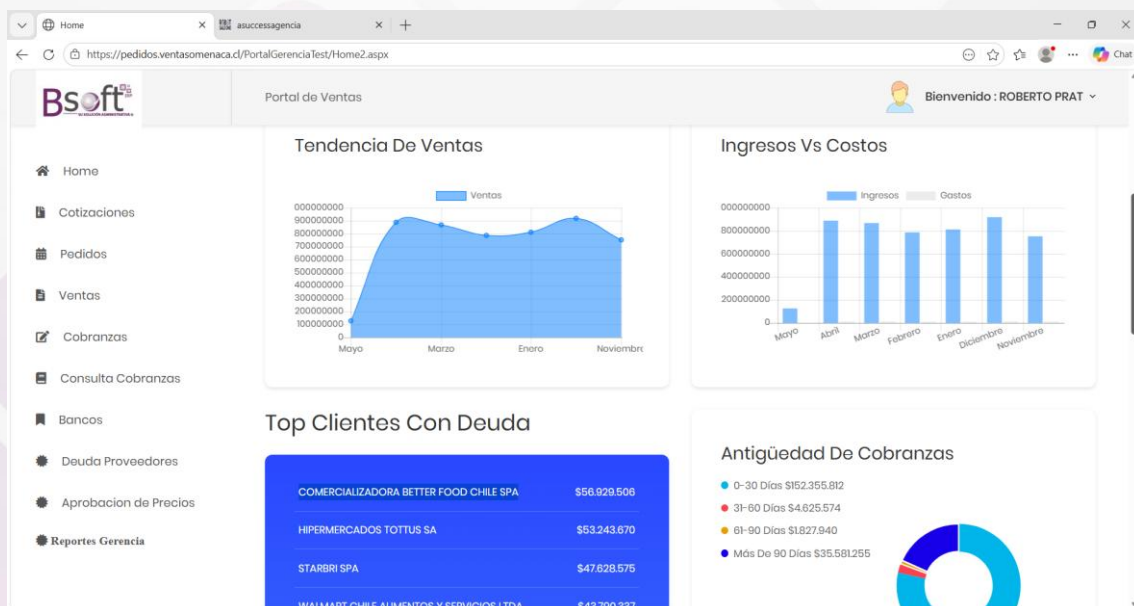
Home

asuccessagencia

https://pedidos.ventasomenaca.cl/PortalGerenciaTest/Home2.aspx

Chat

Bsoft

Portal de Ventas

Bienvenido : ROBERTO PRAT

Home

Cotizaciones

Pedidos

Ventas

Cobranzas

Consulta Cobranzas

Bancos

Deuda Proveedores

Aprobacion de Precios

Reportes Gerencia

Tendencia De Ventas

Ventas

000000000
900000000
800000000
700000000
600000000
500000000
400000000
300000000
200000000
100000000
0

Mayo Marzo Enero Noviembre

Ingresos Vs Costos

Ingresos Gastos

000000000
800000000
600000000
400000000
200000000
0

Mayo Abril Marzo Febrero Enero Diciembre Noviembre

Top Clientes Con Deuda

| | |
|---|---|
| COMERCIALIZADORA BETTER FOOD CHILE SPA | $56.929.506 |
| HIPERMERCADOS TOTTUS SA | $53.243.670 |
| STARBRI SPA | $47.628.575 |
| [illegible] | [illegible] |

Antigüedad De Cobranzas

0-30 Días $152.355.812

31-60 Días $4.625.574

61-90 Días $1.827.940

Más De 90 Días $35.581.255